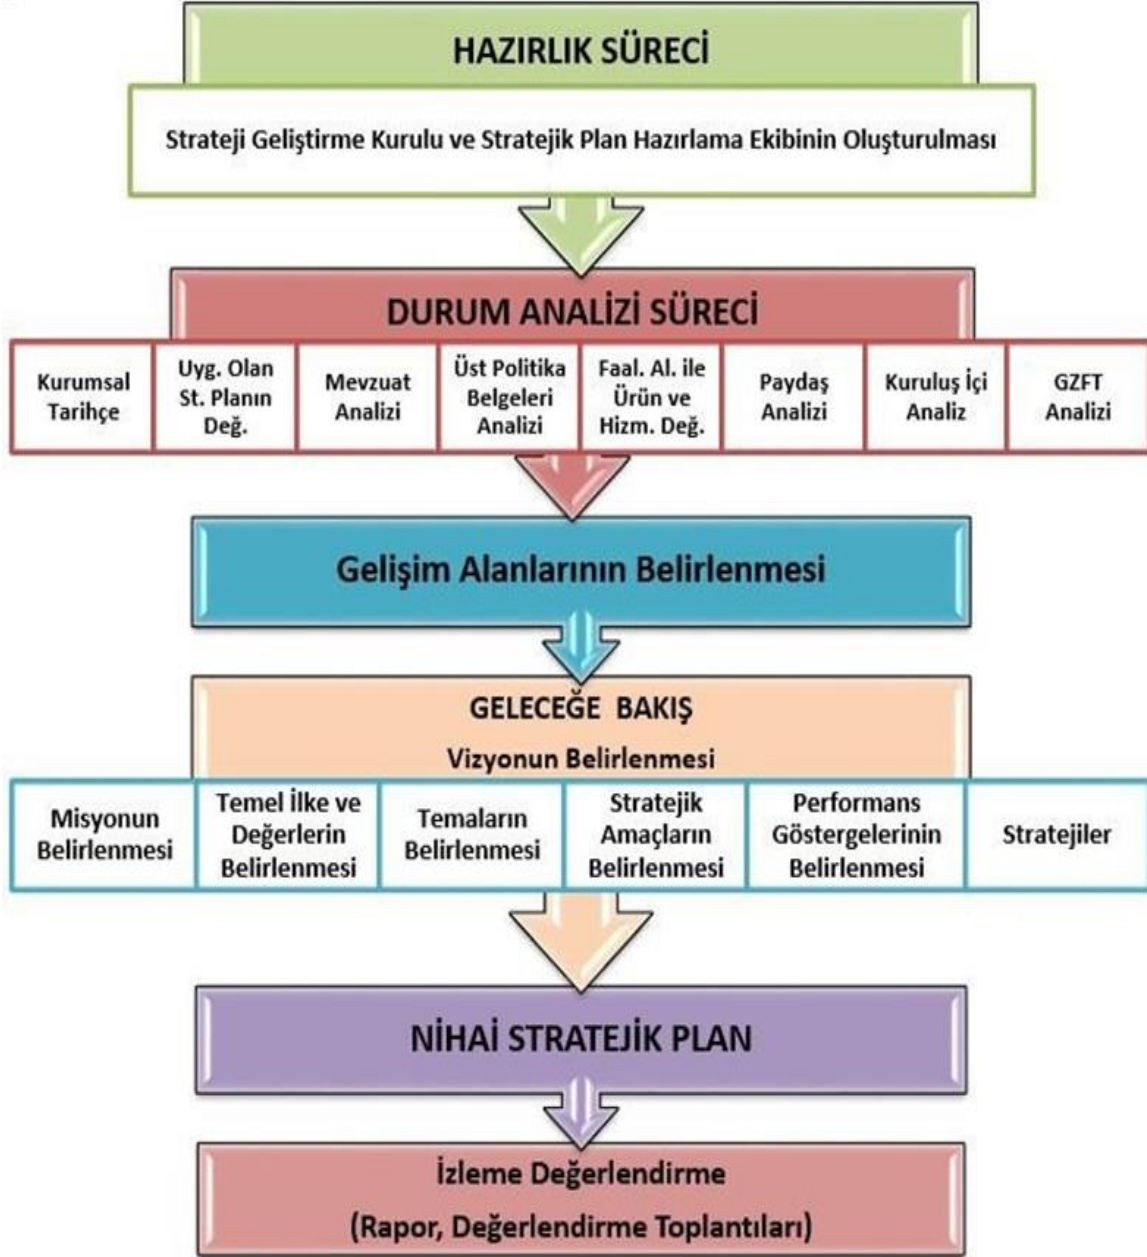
HAZIRLIK SÜRECİ

Strateji Geliştirme Kurulu ve Stratejik Plan Hazırlama Ekibinin Oluşturulması

DURUM ANALİZİ SÜRECİ

| Kurumsal Tarihçe | Uyg. Olan St. Planın Değ. | Mevzuat Analizi | Üst Politika Belgeleri Analizi | Faal. Al. ile Ürün ve Hizm. Değ. | Paydaş Analizi | Kuruluş İçi Analiz | GZFT Analizi |
|---|---|---|---|---|---|---|---|

Gelişim Alanlarının Belirlenmesi

GELECEĞE BAKIŞ

Vizyonun Belirlenmesi

| Misyonun Belirlenmesi | Temel İlke ve Değerlerin Belirlenmesi | Temaların Belirlenmesi | Stratejik Amaçların Belirlenmesi | Performans Göstergelerinin Belirlenmesi | Stratejiler |
|---|---|---|---|---|---|

NİHAİ STRATEJİK PLAN

İzleme Değerlendirme

(Rapor, Değerlendirme Toplantıları)